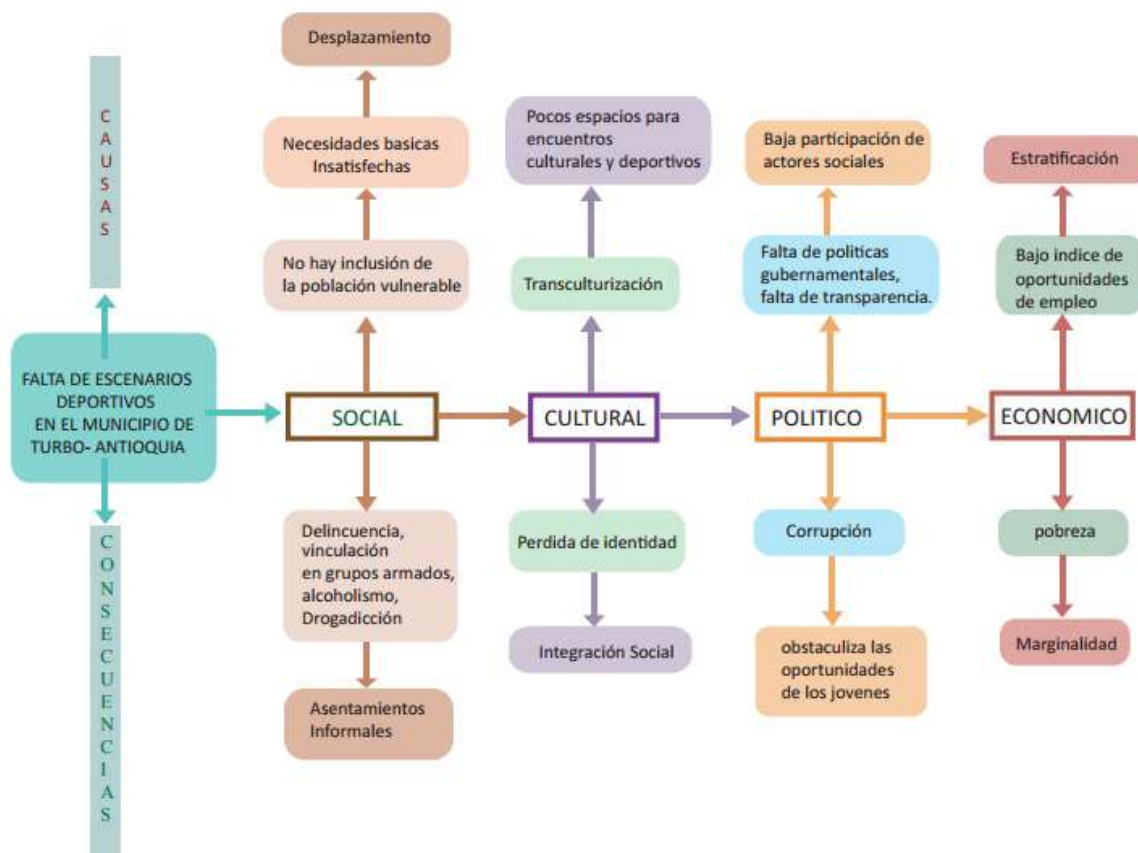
CAUSAS

FALTA DE ESCENARIOS DEPORTIVOS EN EL MUNICIPIO DE TURBO- ANTIOQUIA

CONSECUENCIAS

Desplazamiento

Necesidades basicas Insatisfechas

No hay inclusión de la población vulnerable

SOCIAL

Delincuencia, vinculación en grupos armados, alcoholismo, Drogadicción

Asentamientos Informales

Pocos espacios para encuentros culturales y deportivos

Transculturización

CULTURAL

Perdida de identidad

Integración Social

Baja participación de actores sociales

Falta de politicas gubernamentales, falta de transparencia.

POLITICO

Corrupción

obstaculiza las oportunidades de los jovenes

Estratificación

Bajo indice de oportunidades de empleo

ECONOMICO

pobreza

Marginalidad